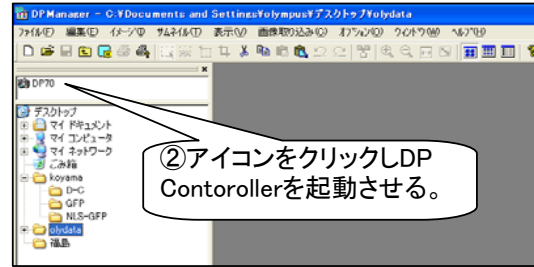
DPManager - C:¥Documents and Settings¥olympus¥デスクトップ¥olydata

ファイル(F) 編集(E) イメージ(I) サムネイル(T) 表示(V) 画像取り込み(C) オプション(O) ウィンドウ(W) ヘルプ(H)

DP70

デスクトップ
マイ ドキュメント
マイ コンピュータ
マイ ネットワーク
ごみ箱
koyama
D-C
GFP
NLS-GFP
olydata
福島

②アイコンをクリックしDP Contorollerを起動させる。